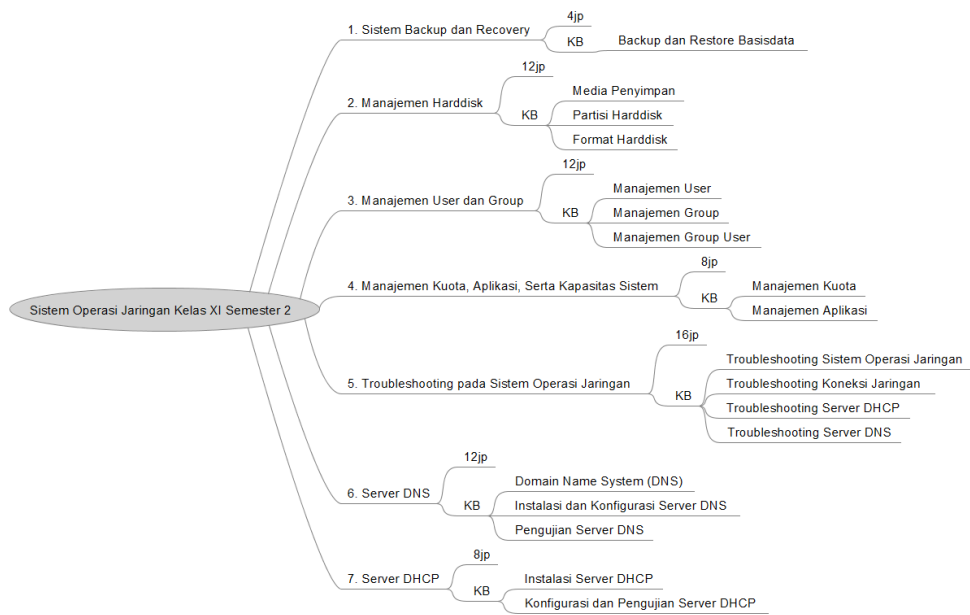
Sistem Operasi Jaringan Kelas XI Semester 2

1. Sistem Backup dan Recovery
4jp
KB
Backup dan Restore Basisdata

2. Manajemen Harddisk
12jp
KB
Media Penyimpan
Partisi Harddisk
Format Harddisk

3. Manajemen User dan Group
12jp
KB
Manajemen User
Manajemen Group
Manajemen Group User

4. Manajemen Kuota, Aplikasi, Serta Kapasitas Sistem
8jp
KB
Manajemen Kuota
Manajemen Aplikasi

5. Troubleshooting pada Sistem Operasi Jaringan
16jp
KB
Troubleshooting Sistem Operasi Jaringan
Troubleshooting Koneksi Jaringan
Troubleshooting Server DHCP
Troubleshooting Server DNS

6. Server DNS
12jp
KB
Domain Name System (DNS)
Instalasi dan Konfigurasi Server DNS
Pengujian Server DNS

7. Server DHCP
8jp
KB
Instalasi Server DHCP
Konfigurasi dan Pengujian Server DHCP